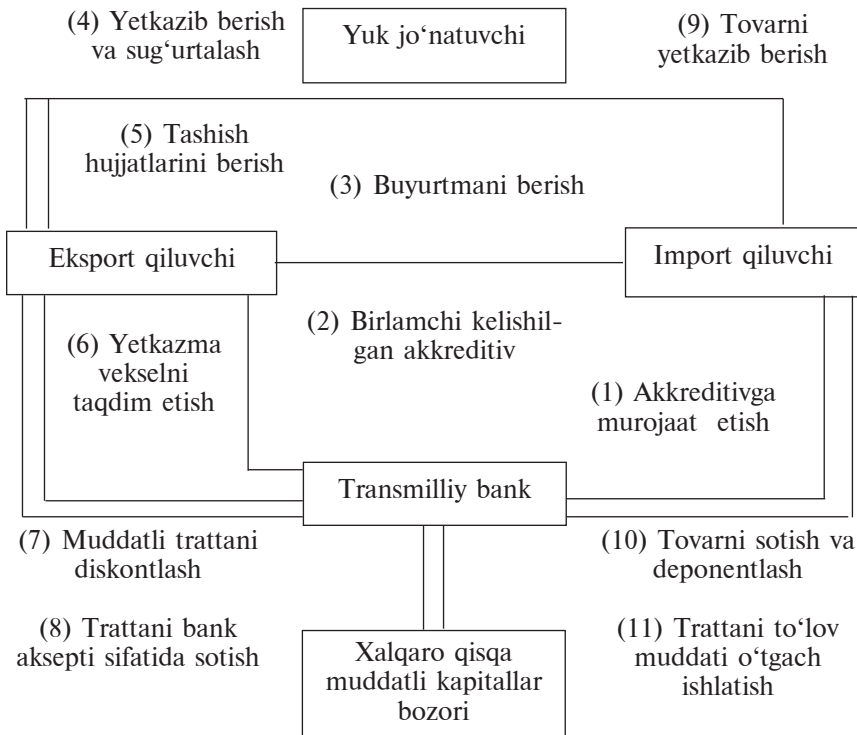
(4) Yetkazib berish va sug'urtalash

Yuk jo'natuvchi

(9) Tovarni yetkazib berish

(5) Tashish hujjatlarini berish

(3) Buyurtmani berish

Eksport qiluvchi

Import qiluvchi

(2) Birlamchi kelishilgan akkreditiv

(6) Yetkazma vekselni taqdim etish

(1) Akkreditivga murojaat etish

Transmilliy bank

(7) Muddatli trattani diskontlash

(10) Tovarni sotish va deponentlash

(8) Trattani bank aksepti sifatida sotish

Xalqaro qisqa muddatli kapitallar bozori

(11) Trattani to'lov muddati o'tgach ishlatish